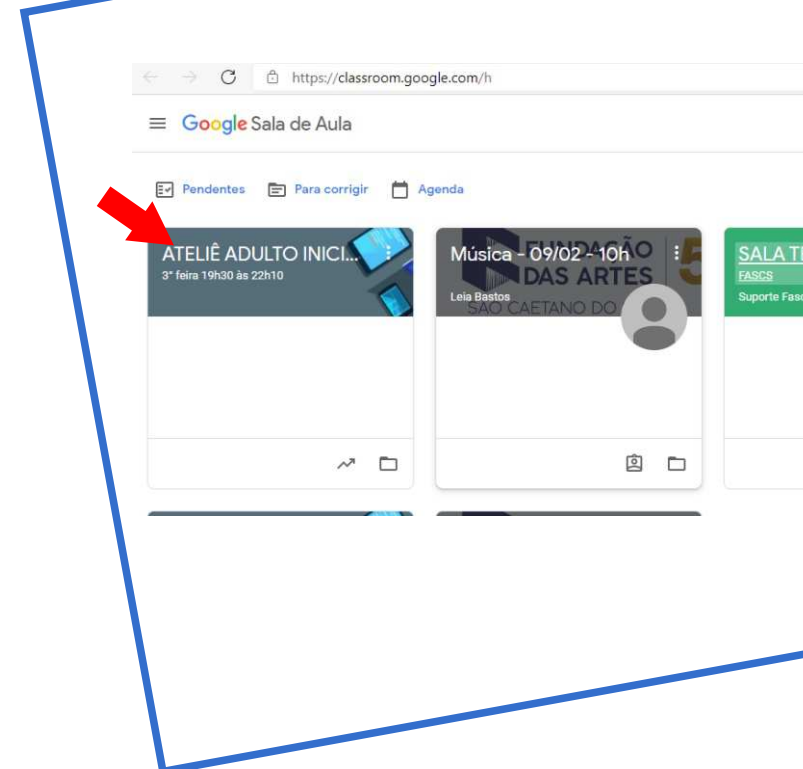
https://classroom.google.com/h

Google Sala de Aula

Pendentes Para corrigir Agenda

ATELIÊ ADULTO INICI...
3ª feira 19h30 às 22h10

Música - 09/02 - 10h
Leia Bastos
FUNDAÇÃO DAS ARTES SÃO CAETANO DO

SALA T
FASCS
Suporte Fas